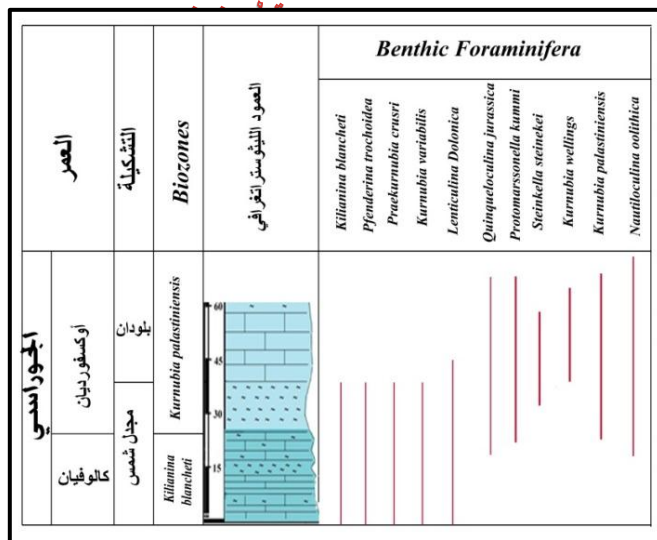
| العمر | | التشكيلة | Biozones | العمود الليثوستراتغرافي | Benthic Foraminifera |
|---|---|---|---|---|---|
| | | | | | Kilianina blancheti, Pfenderina trochoidea, Praekurnubia crusri, Kurnubia variabilis, Lenticulina Dolonica, Quinqueloculina jurassica, Protomarssonella kummi, Steinkella steinekei, Kurnubia wellings, Kurnubia palastiniensis, Nautiloculina oolithica |
| الجوراسي | أوكسفورديان | بلودان | Kurnubia palastiniensis | 60, 45, 30 | |
| | كالوفيان | مجدل شمس | Kilianina blancheti | 15 | |